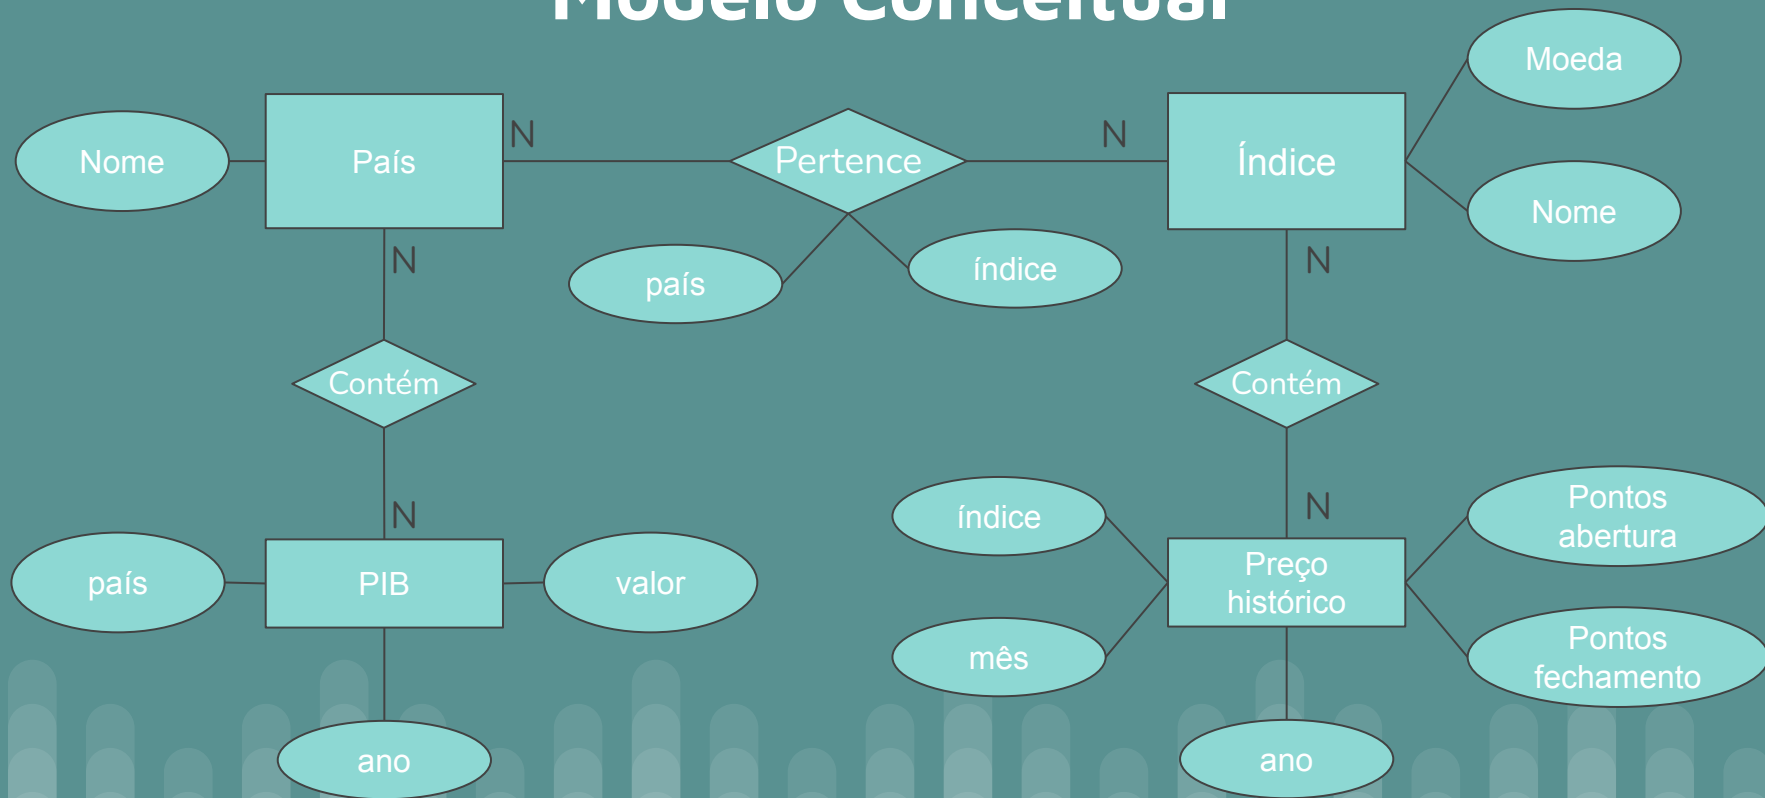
Modelo Conceitual

Nome

País

N

Pertence

N

Índice

Moeda

Nome

país

índice

N

N

Contém

Contém

N

N

país

PIB

valor

índice

Preço histórico

Pontos abertura

mês

Pontos fechamento

ano

ano